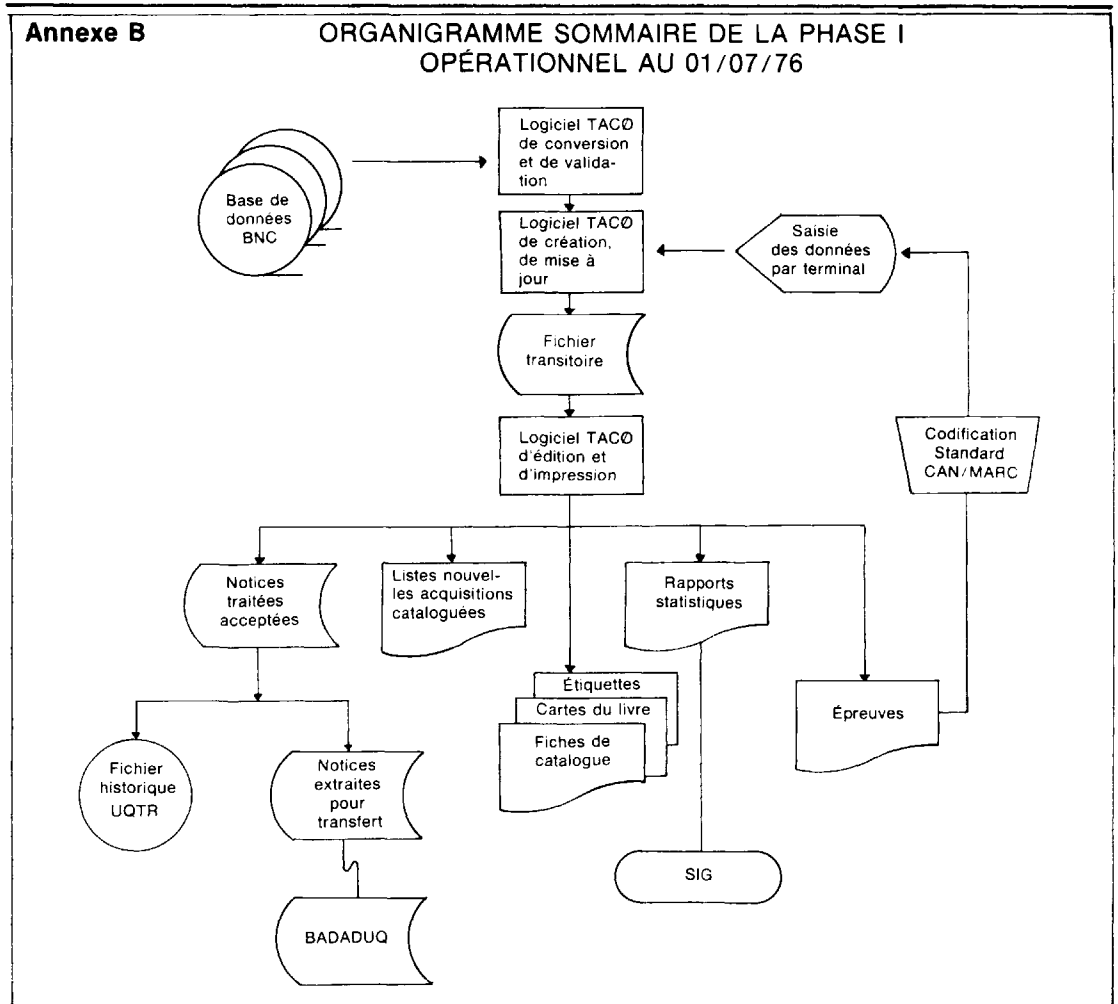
Annexe B

ORGANIGRAMME SOMMAIRE DE LA PHASE I
OPÉRATIONNEL AU 01/07/76

Base de données BNC

Logiciel TACØ de conversion et de validation

Logiciel TACØ de création, de mise à jour

Saisie des données par terminal

Fichier transitoire

Logiciel TACØ d'édition et d'impression

Codification Standard CAN/MARC

Notices traitées acceptées

Listes nouvelles acquisitions cataloguées

Rapports statistiques

Étiquettes

Cartes du livre

Fiches de catalogue

Épreuves

Fichier historique UQTR

Notices extraites pour transfert

SIG

BADADUQ